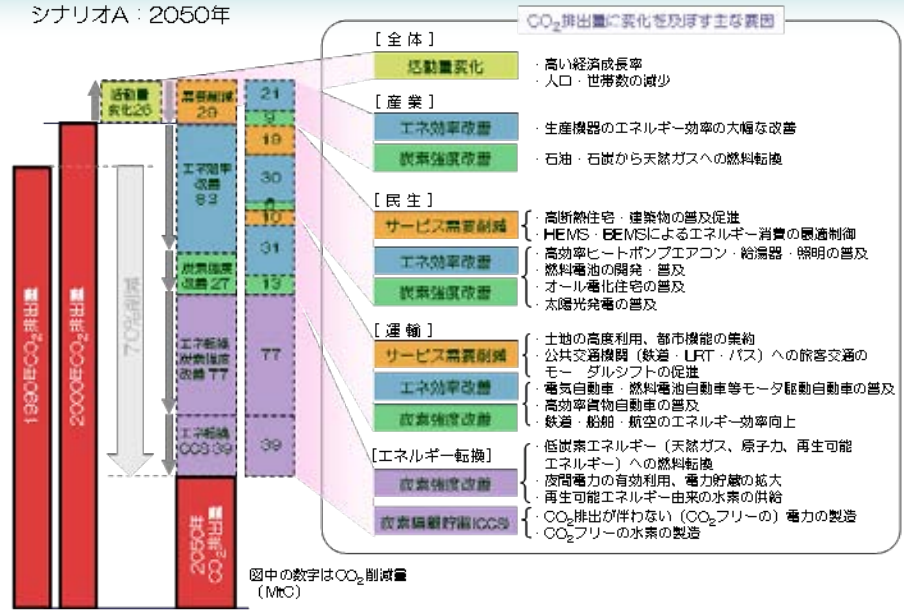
シナリオA：2050年

$CO_2$排出量に変化を及ぼす主な要因

1990年$CO_2$排出量

2000年$CO_2$排出量

70%削減

2050年$CO_2$排出量

活動量変化26

需要削減28

エネ効率改善83

炭素強度改善27

エネ転換炭素強度改善77

エネ転換CCS 39

21
9
18
30
8
10
31
13
77
39

[全体]
活動量変化
・高い経済成長率
・人口・世帯数の減少

[産業]
エネ効率改善
・生産機器のエネルギー効率の大幅な改善
炭素強度改善
・石油・石炭から天然ガスへの燃料転換

[民生]
サービス需要削減
・高断熱住宅・建築物の普及促進
・HEMS・BEMSによるエネルギー消費の最適制御
エネ効率改善
・高効率ヒートポンプエアコン・給湯器・照明の普及
・燃料電池の開発・普及
炭素強度改善
・オール電化住宅の普及
・太陽光発電の普及

[運輸]
サービス需要削減
・土地の高度利用、都市機能の集約
・公共交通機関（鉄道・LRT・バス）への旅客交通のモー ダルシフトの促進
エネ効率改善
・電気自動車・燃料電池自動車等モータ駆動自動車の普及
・高効率貨物自動車の普及
炭素強度改善
・鉄道・船舶・航空のエネルギー効率向上

[エネルギー転換]
炭素強度改善
・低炭素エネルギー（天然ガス、原子力、再生可能エネルギー）への燃料転換
・夜間電力の有効利用、電力貯蔵の拡大
・再生可能エネルギー由来の水素の供給
炭素隔離貯留(CCS)
・$CO_2$排出が伴わない（$CO_2$フリーの）電力の製造
・$CO_2$フリーの水素の製造

図中の数字は$CO_2$削減量（MtC）